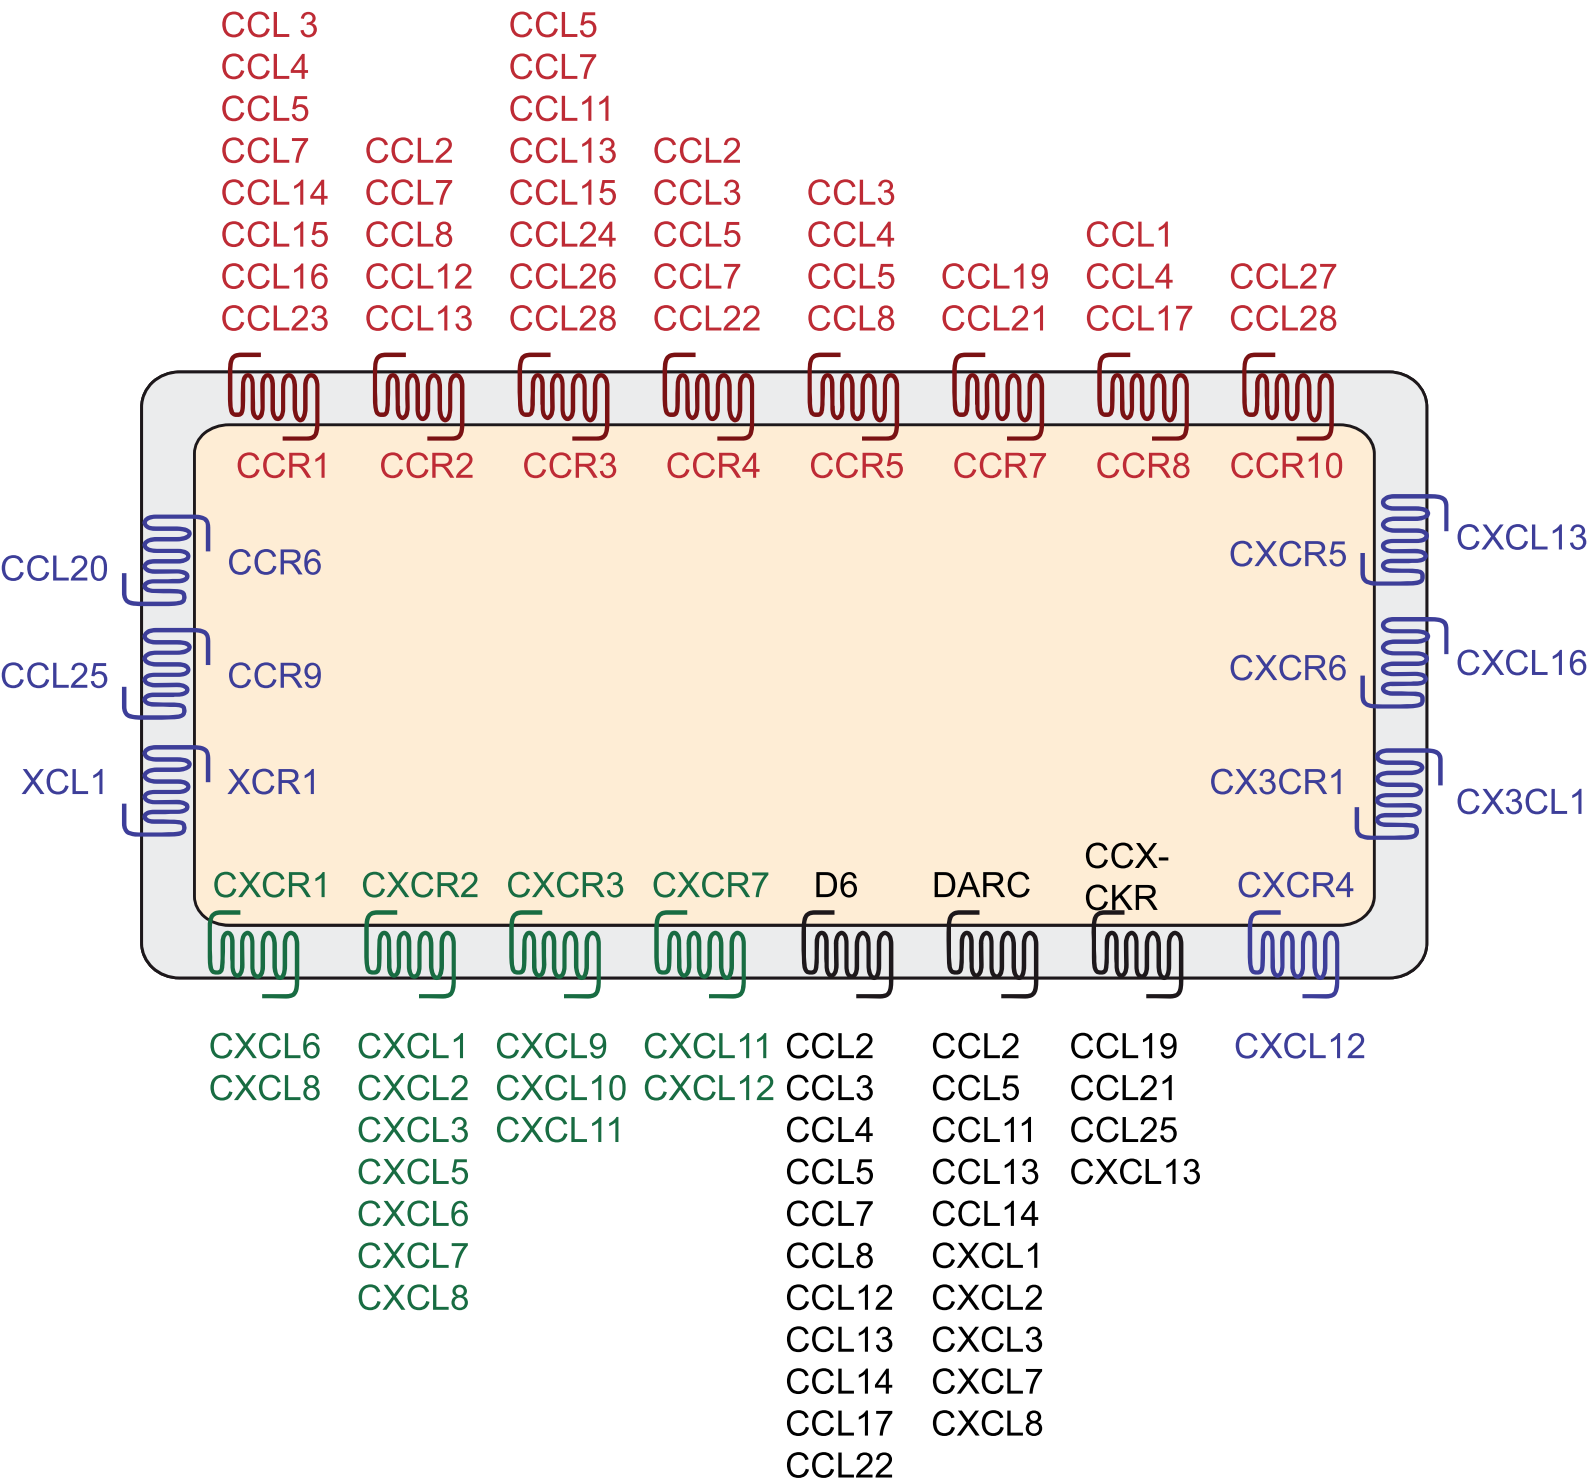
CCL 3
CCL4
CCL5
CCL7
CCL14
CCL15
CCL16
CCL23

CCL2
CCL7
CCL8
CCL12
CCL13

CCL5
CCL7
CCL11
CCL13
CCL15
CCL24
CCL26
CCL28

CCL2
CCL3
CCL5
CCL7
CCL22

CCL3
CCL4
CCL5
CCL8

CCL19
CCL21

CCL1
CCL4
CCL17

CCL27
CCL28

CCR1 CCR2 CCR3 CCR4 CCR5 CCR7 CCR8 CCR10

CCL20 CCR6
CCL25 CCR9
XCL1 XCR1

CXCR5 CXCL13
CXCR6 CXCL16
CX3CR1 CX3CL1

CXCR1 CXCR2 CXCR3 CXCR7 D6 DARC CCX-CKR CXCR4

CXCL6
CXCL8

CXCL1
CXCL2
CXCL3
CXCL5
CXCL6
CXCL7
CXCL8

CXCL9
CXCL10
CXCL11

CXCL11
CXCL12

CCL2
CCL3
CCL4
CCL5
CCL7
CCL8
CCL12
CCL13
CCL14
CCL17
CCL22

CCL2
CCL5
CCL11
CCL13
CCL14
CXCL1
CXCL2
CXCL3
CXCL7
CXCL8

CCL19
CCL21
CCL25
CXCL13

CXCL12